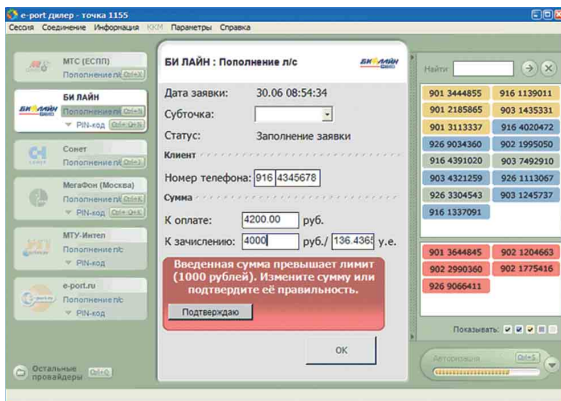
e-port дилер - точка 1155

Сессия Соединение Информация ККМ Параметры Справка

МТС (ЕСПП)
Пополнение л/с Ctrl+3

БИ ЛАЙН
Пополнение л/с Ctrl+5
PIN-код Ctrl+Shift

Сонет
Пополнение л/с Ctrl+6

МегаФон (Москва)
Пополнение л/с Ctrl+7
PIN-код Ctrl+Shift

МТУ-Интел
Пополнение л/с
PIN-код

e-port.ru
Пополнение л/с
PIN-код

Остальные провайдеры Ctrl+0

БИ ЛАЙН : Пополнение л/с

Дата заявки: 30.06 08:54:34
Субточка:
Статус: Заполнение заявки

Клиент

Номер телефона: 916 4345678

Сумма

К оплате: 4200.00 руб.
К зачислению: 4000 руб./ 136.4365 у.е.

Введенная сумма превышает лимит (1000 рублей). Измените сумму или подтвердите её правильность.

Подтверждаю

ОК

Найти

| 901 3444855 | 916 1139011 |
|---|---|
| 901 2185865 | 903 1435331 |
| 901 3113337 | 916 4020472 |
| 926 9034360 | 902 1995050 |
| 916 4391020 | 903 7492910 |
| 903 4321259 | 926 1113067 |
| 926 3304543 | 903 1245737 |
| 916 1337091 | |

| 901 3644845 | 902 1204663 |
|---|---|
| 902 2990360 | 902 1775416 |
| 926 9066411 | |

Показывать:

Авторизация Ctrl+L